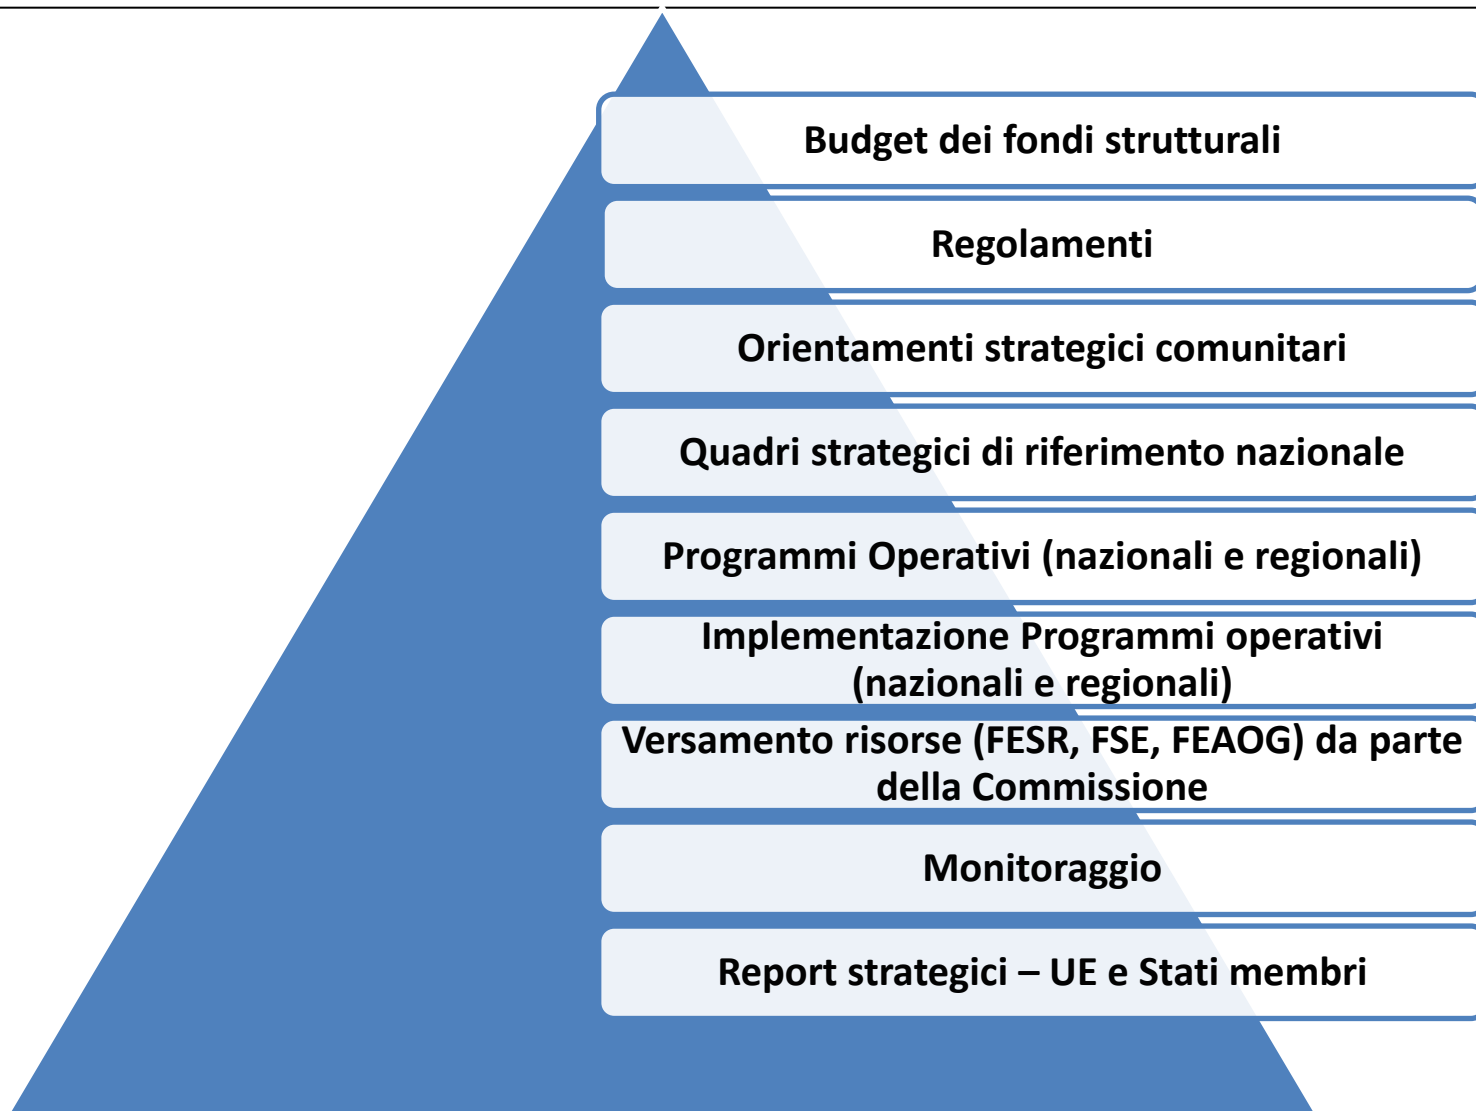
Budget dei fondi strutturali

Regolamenti

Orientamenti strategici comunitari

Quadri strategici di riferimento nazionale

Programmi Operativi (nazionali e regionali)

Implementazione Programmi operativi (nazionali e regionali)

Versamento risorse (FESR, FSE, FEAOG) da parte della Commissione

Monitoraggio

Report strategici – UE e Stati membri